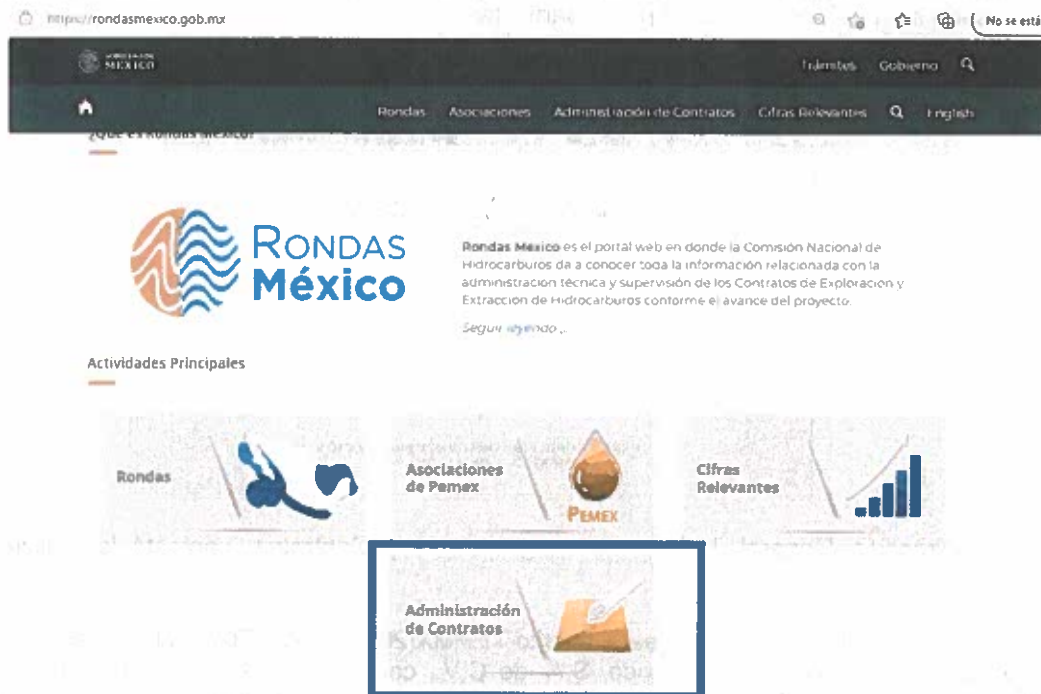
https://rondasmexico.gob.mx

No se está

MÉXICO

Trámites Gobierno

Rondas Asociaciones Administración de Contratos Cifras Relevantes English

¿Qué es Rondas México?

RONDAS México

Rondas México es el portal web en donde la Comisión Nacional de Hidrocarburos da a conocer toda la información relacionada con la administración técnica y supervisión de los Contratos de Exploración y Extracción de Hidrocarburos conforme el avance del proyecto.

Seguir leyendo...

Actividades Principales

Rondas

Asociaciones de Pemex

PEMEX

Cifras Relevantes

Administración de Contratos